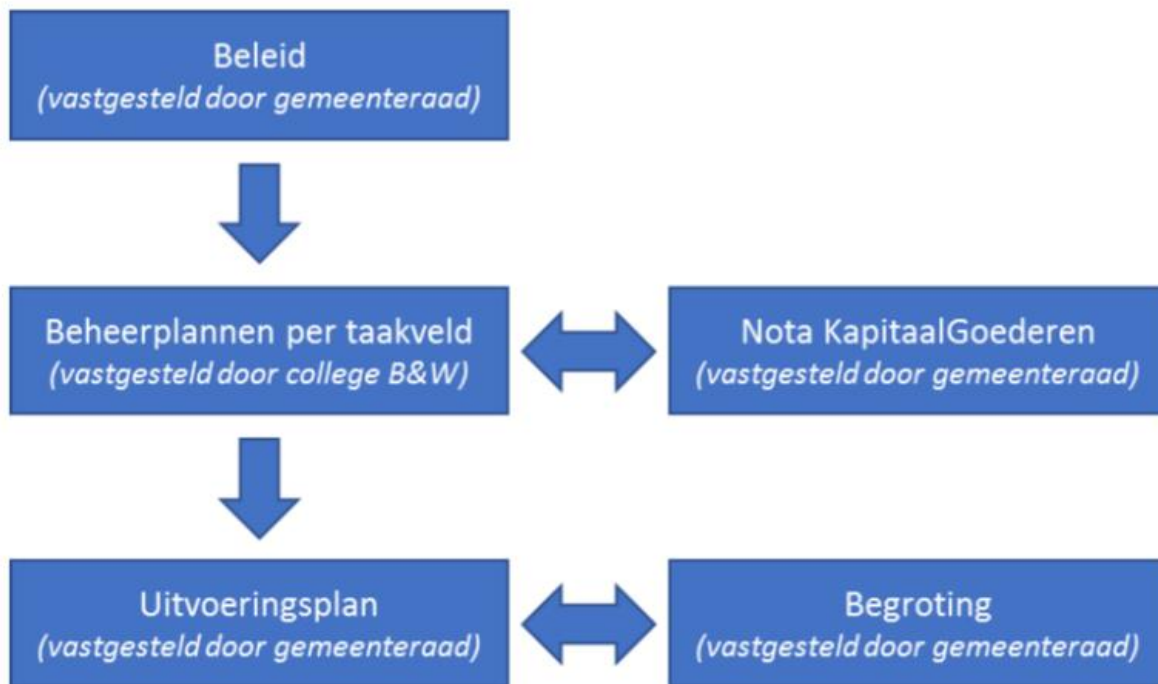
Beleid
*(vastgesteld door gemeenteraad)*

Beheerplannen per taakveld
*(vastgesteld door college B&W)*

Nota KapitaalGoederen
*(vastgesteld door gemeenteraad)*

Uitvoeringsplan
*(vastgesteld door gemeenteraad)*

Begroting
*(vastgesteld door gemeenteraad)*